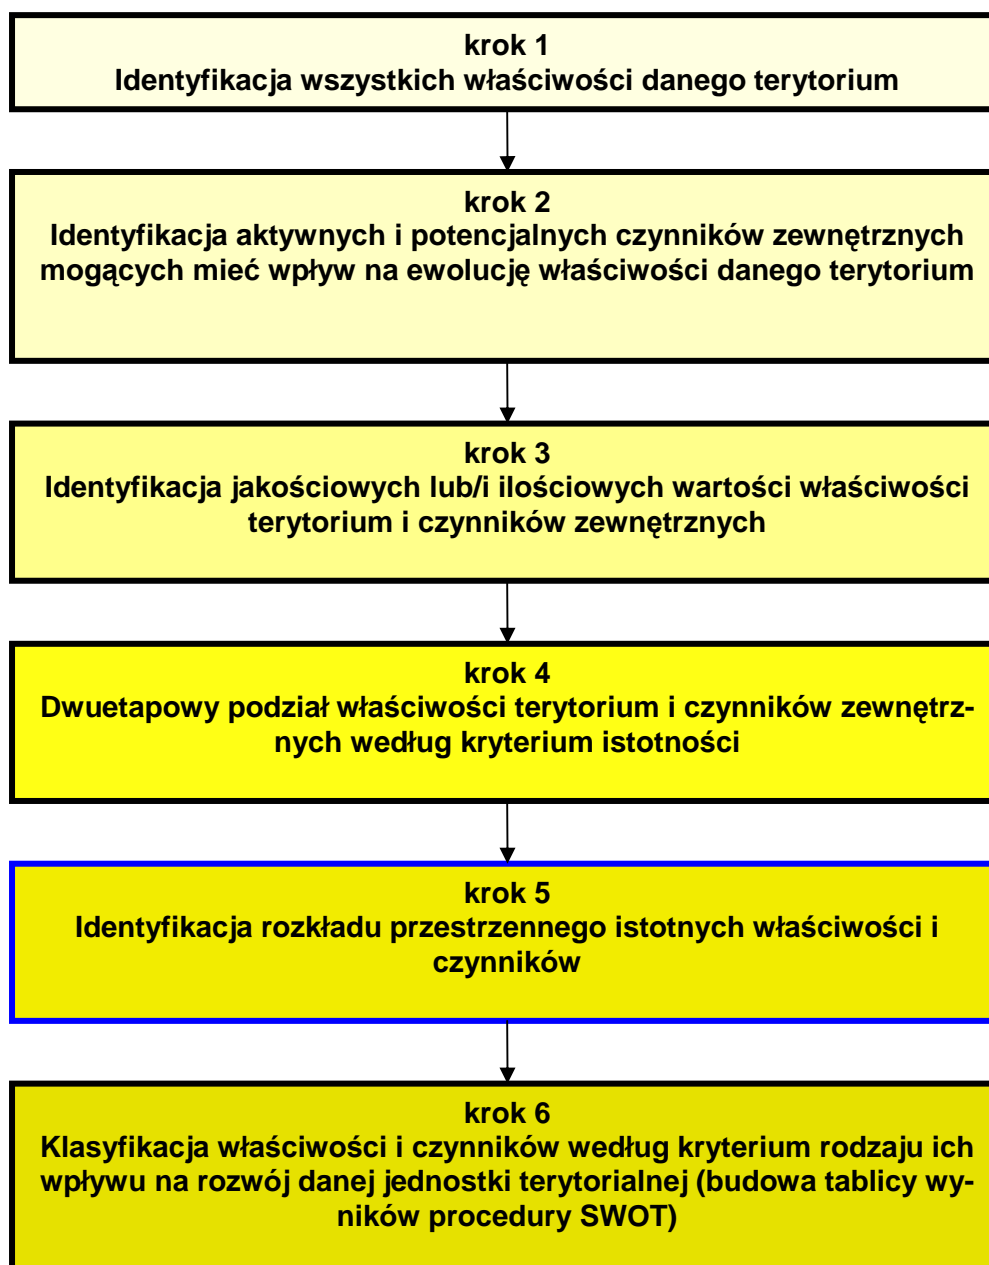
krok 1
Identyfikacja wszystkich właściwości danego terytorium

krok 2
Identyfikacja aktywnych i potencjalnych czynników zewnętrznych mogących mieć wpływ na ewolucję właściwości danego terytorium

krok 3
Identyfikacja jakościowych lub/i ilościowych wartości właściwości terytorium i czynników zewnętrznych

krok 4
Dwuetapowy podział właściwości terytorium i czynników zewnętrznych według kryterium istotności

krok 5
Identyfikacja rozkładu przestrzennego istotnych właściwości i czynników

krok 6
Klasyfikacja właściwości i czynników według kryterium rodzaju ich wpływu na rozwój danej jednostki terytorialnej (budowa tablicy wyników procedury SWOT)